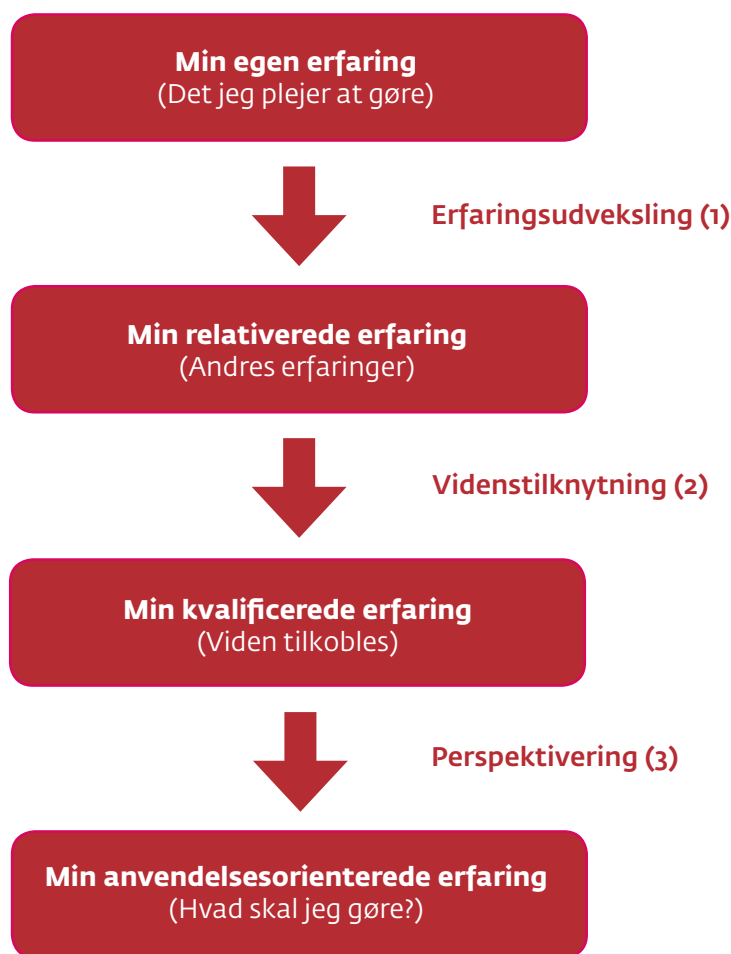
Min egen erfaring
(Det jeg plejer at gøre)

Erfaringsudveksling (1)

Min relativerede erfaring
(Andres erfaringer)

Videnstilknytning (2)

Min kvalificerede erfaring
(Viden tilkobles)

Perspektivering (3)

Min anvendelsesorienterede erfaring
(Hvad skal jeg gøre?)